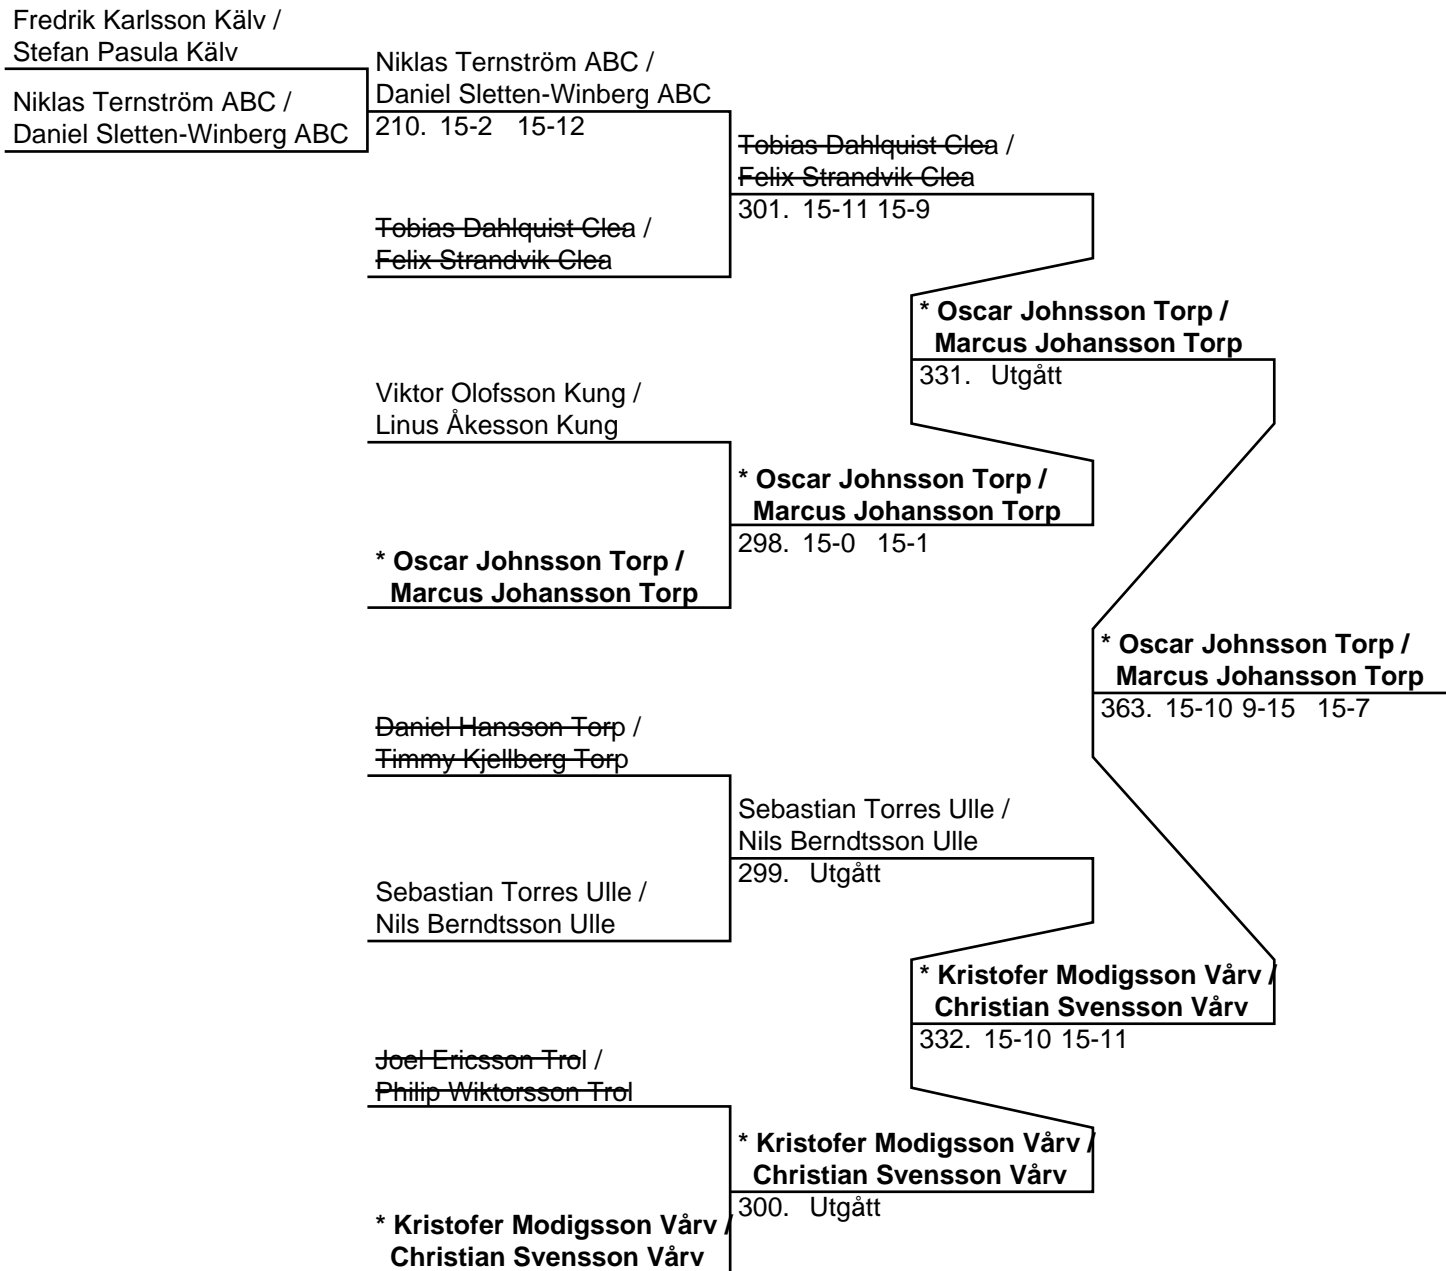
Fredrik Karlsson Kälv /
Stefan Pasula Kälv

Niklas Ternström ABC /
Daniel Sletten-Winberg ABC

Niklas Ternström ABC /
Daniel Sletten-Winberg ABC
210. 15-2 15-12

Tobias Dahlquist Clea /
Felix Strandvik Clea

Tobias Dahlquist Clea /
Felix Strandvik Clea
301. 15-11 15-9

\* Oscar Johnsson Torp /
Marcus Johansson Torp
331. Utgått

Viktor Olofsson Kung /
Linus Åkesson Kung

\* Oscar Johnsson Torp /
Marcus Johansson Torp
298. 15-0 15-1

\* Oscar Johnsson Torp /
Marcus Johansson Torp

\* Oscar Johnsson Torp /
Marcus Johansson Torp
363. 15-10 9-15 15-7

Daniel Hansson Torp /
Timmy Kjellberg Torp

Sebastian Torres Ulle /
Nils Berndtsson Ulle
299. Utgått

Sebastian Torres Ulle /
Nils Berndtsson Ulle

\* Kristofer Modigsson Vårv /
Christian Svensson Vårv
332. 15-10 15-11

Joel Ericsson Trol /
Philip Wiktorsson Trol

\* Kristofer Modigsson Vårv /
Christian Svensson Vårv
300. Utgått

\* Kristofer Modigsson Vårv /
Christian Svensson Vårv